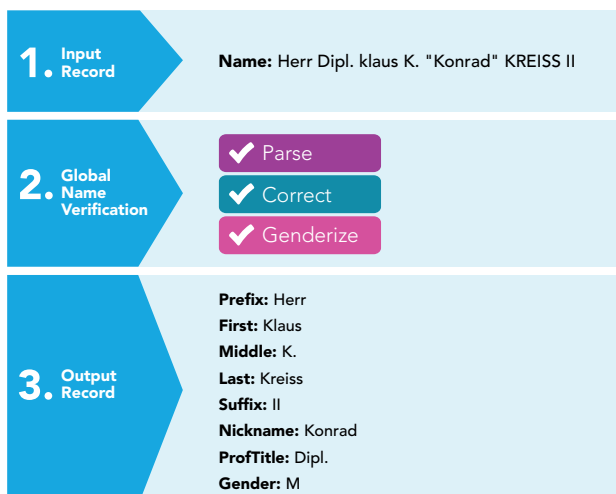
1. Input Record

Name: Herr Dipl. klaus K. "Konrad" KREISS II

2. Global Name Verification

Parse

Correct

Genderize

3. Output Record

Prefix: Herr
First: Klaus
Middle: K.
Last: Kreiss
Suffix: II
Nickname: Konrad
ProfTitle: Dipl.
Gender: M